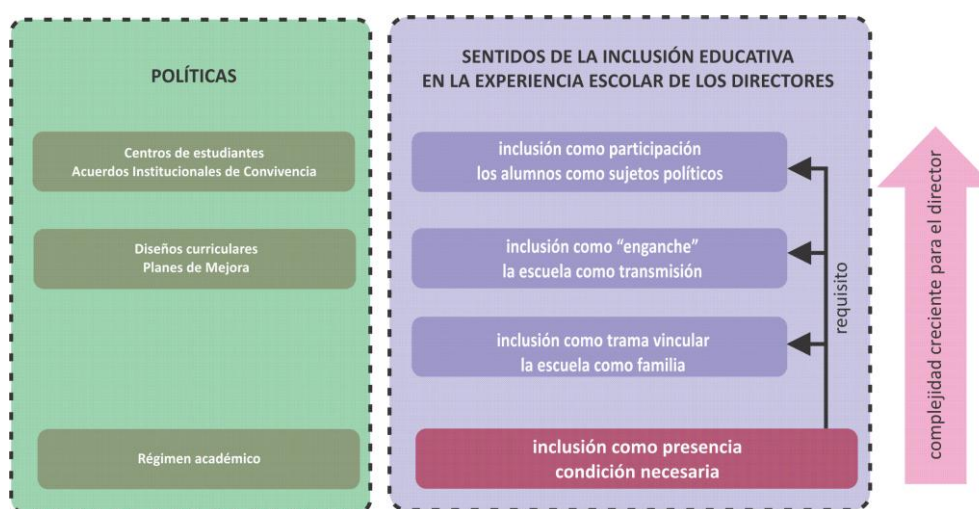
POLÍTICAS

Centros de estudiantes
Acuerdos Institucionales de Convivencia

Diseños curriculares
Planes de Mejora

Régimen académico

SENTIDOS DE LA INCLUSIÓN EDUCATIVA
EN LA EXPERIENCIA ESCOLAR DE LOS DIRECTORES

inclusión como participación
los alumnos como sujetos políticos

inclusión como "enganche"
la escuela como transmisión

inclusión como trama vincular
la escuela como familia

inclusión como presencia
condición necesaria

requisito

complejidad creciente para el director